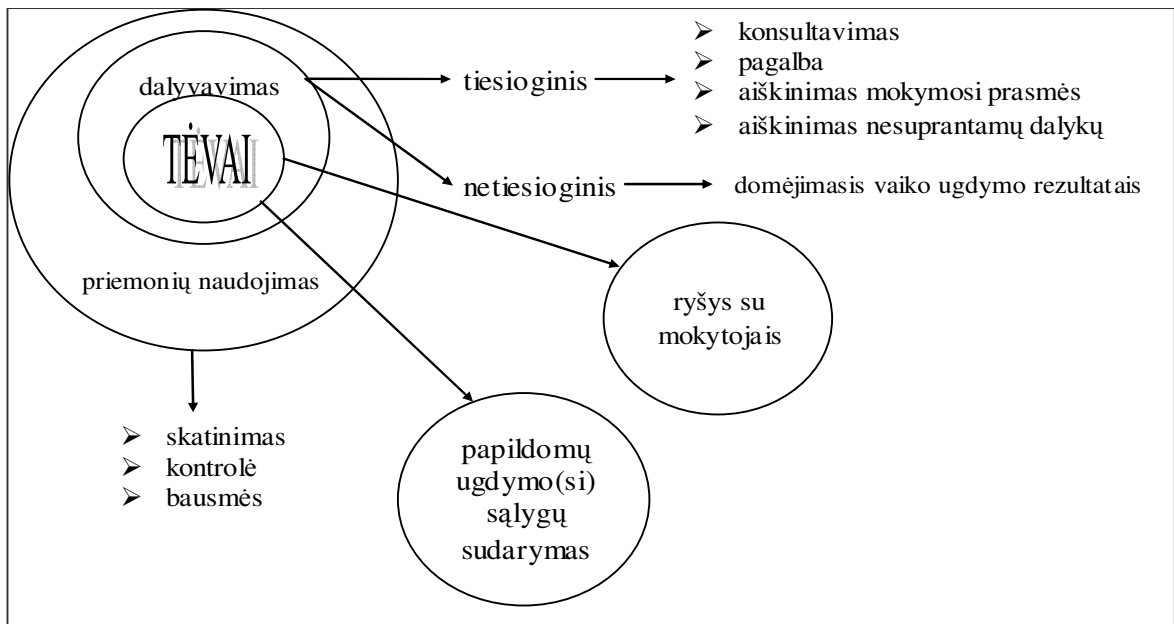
dalyvavimas

TĖVAI

priemonių naudojimas

tiesioginis

- konsultavimas
- pagalba
- aiškinimas mokymosi prasmės
- aiškinimas nesuprantamų dalykų

netiesioginis

domėjimasis vaiko ugdymo rezultatais

ryšys su mokytojais

papildomų ugdymo(si) sąlygų sudarymas

- skatinimas
- kontrolė
- bausmės